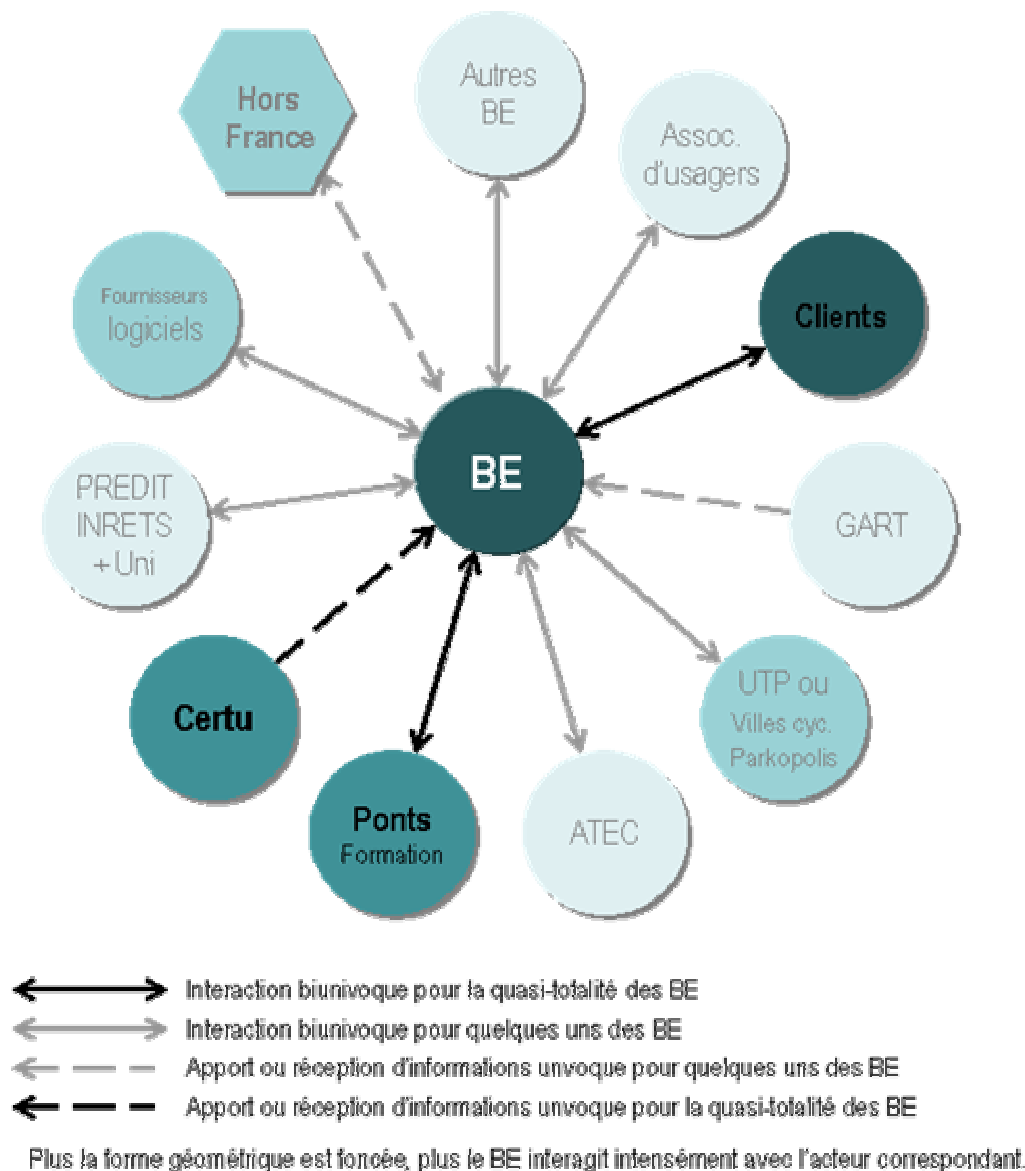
Hors France

Autres BE

Assoc. d'usagers

Fournisseurs logiciels

Clients

BE

PREDIT INRETS + Uni

GART

Certu

UTP ou Villes cyc. Parkopolis

Ponts Formation

ATEC

Interaction biunivoque pour la quasi-totalité des BE

Interaction biunivoque pour quelques uns des BE

Apport ou réception d'informations unvoque pour quelques uns des BE

Apport ou réception d'informations unvoque pour la quasi-totalité des BE

Plus la forme géométrique est foncée, plus le BE interagit intensément avec l'acteur correspondant.